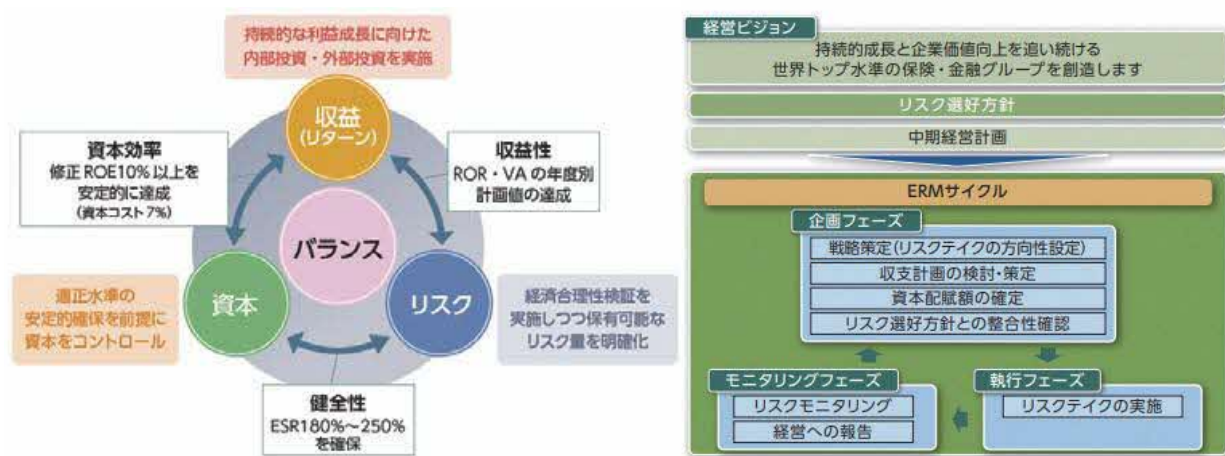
持続的な利益成長に向けた内部投資・外部投資を実施

収益
(リターン)

資本効率
修正 ROE10% 以上を安定的に達成
(資本コスト7%)

収益性
ROR・VA の年度別計画値の達成

バランス

資本

リスク

適正水準の安定的確保を前提に資本をコントロール

経済合理性検証を実施しつつ保有可能なリスク量を明確化

健全性
ESR180%~250%を確保

経営ビジョン
持続的成長と企業価値向上を追い続ける
世界トップ水準の保険・金融グループを創造します

リスク選好方針

中期経営計画

ERMサイクル

企画フェーズ
戦略策定(リスクテイクの方向性設定)
収支計画の検討・策定
資本配賦額の確定
リスク選好方針との整合性確認

モニタリングフェーズ
リスクモニタリング
経営への報告

執行フェーズ
リスクテイクの実施